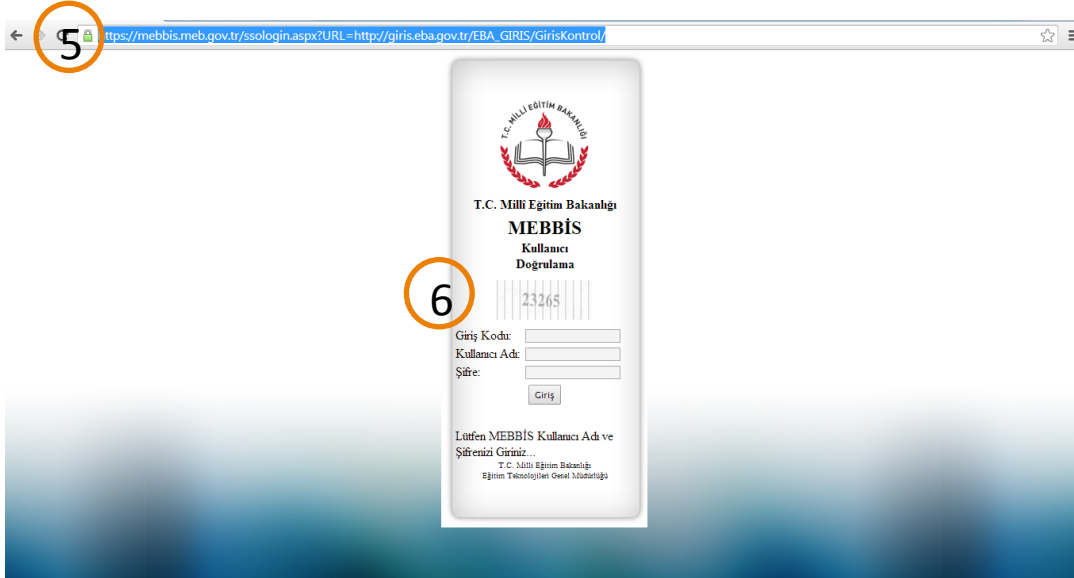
5
https://mebbis.meb.gov.tr/ssologin.aspx?URL=http://giris.eba.gov.tr/EBA_GIRIS/GirisKontrol/

T.C. MİLLİ EĞİTİM BAKANLIĞI

T.C. Milli Eğitim Bakanlığı
MEBBİS
Kullanıcı
Doğrulama

6
23265

Giriş Kodu:
Kullanıcı Adı:
Şifre:
Giriş

Lütfen MEBBİS Kullanıcı Adı ve Şifrenizi Giriniz...
T.C. Milli Eğitim Bakanlığı
Eğitim Teknolojileri Genel Müdürlüğü